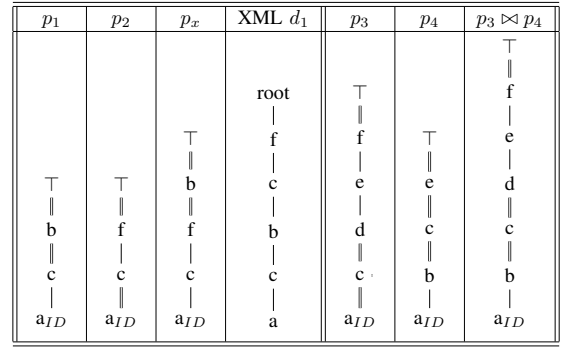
| $p_1$ | $p_2$ | $p_x$ | XML $d_1$ | $p_3$ | $p_4$ | $p_3 \bowtie p_4$ |
|---|---|---|---|---|---|---|
| $\top$ ‖ b ‖ c \| $a_{ID}$ | $\top$ ‖ f \| c ‖ $a_{ID}$ | $\top$ ‖ b ‖ f \| c \| $a_{ID}$ | root \| f \| c \| b \| c \| a | $\top$ ‖ f \| e \| d ‖ c ‖ $a_{ID}$ | $\top$ ‖ e ‖ c ‖ b \| $a_{ID}$ | $\top$ ‖ f \| e \| d ‖ c ‖ b \| $a_{ID}$ |